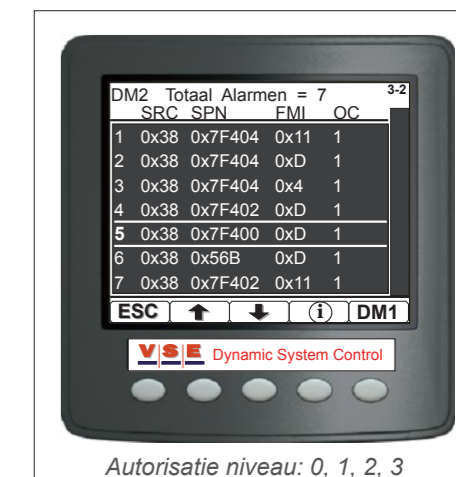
DM2 Totaal Alarmen = 7

3-2

| | SRC | SPN | FMI | OC |
|---|---|---|---|---|
| 1 | 0x38 | 0x7F404 | 0x11 | 1 |
| 2 | 0x38 | 0x7F404 | 0xD | 1 |
| 3 | 0x38 | 0x7F404 | 0x4 | 1 |
| 4 | 0x38 | 0x7F402 | 0xD | 1 |
| 5 | 0x38 | 0x7F400 | 0xD | 1 |
| 6 | 0x38 | 0x56B | 0xD | 1 |
| 7 | 0x38 | 0x7F402 | 0x11 | 1 |

ESC ↑ ↓ (i) DM1

VSE Dynamic System Control

Autorisatie niveau: 0, 1, 2, 3